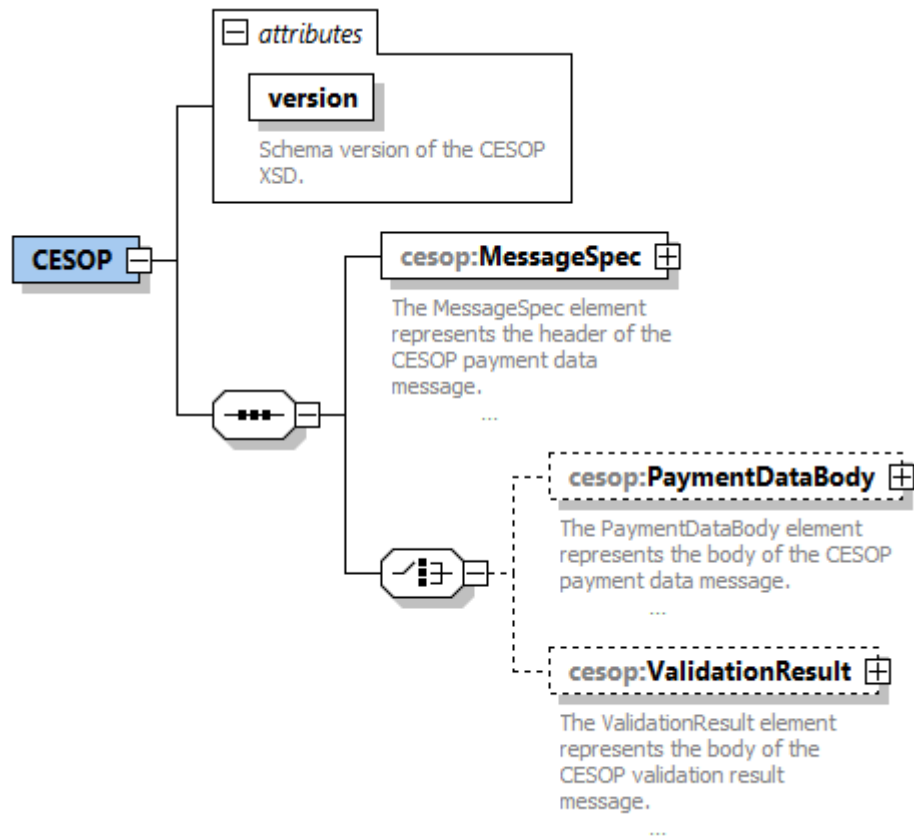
attributes

version

Schema version of the CESOP XSD.

CESOP

cesop:MessageSpec

The MessageSpec element represents the header of the CESOP payment data message.

...

cesop:PaymentDataBody

The PaymentDataBody element represents the body of the CESOP payment data message.

...

cesop:ValidationResult

The ValidationResult element represents the body of the CESOP validation result message.

...